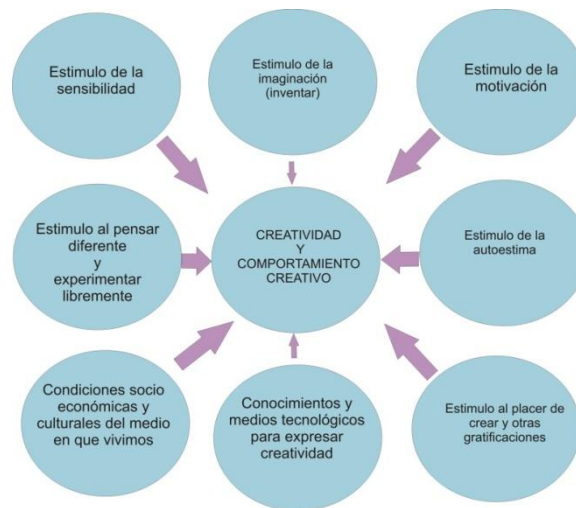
Estimulo de la sensibilidad

Estimulo de la imaginación (inventar)

Estimulo de la motivación

Estimulo al pensar diferente y experimentar libremente

CREATIVIDAD Y COMPORTAMIENTO CREATIVO

Estimulo de la autoestima

Condiciones socio económicas y culturales del medio en que vivimos

Conocimientos y medios tecnológicos para expresar creatividad

Estimulo al placer de crear y otras gratificaciones